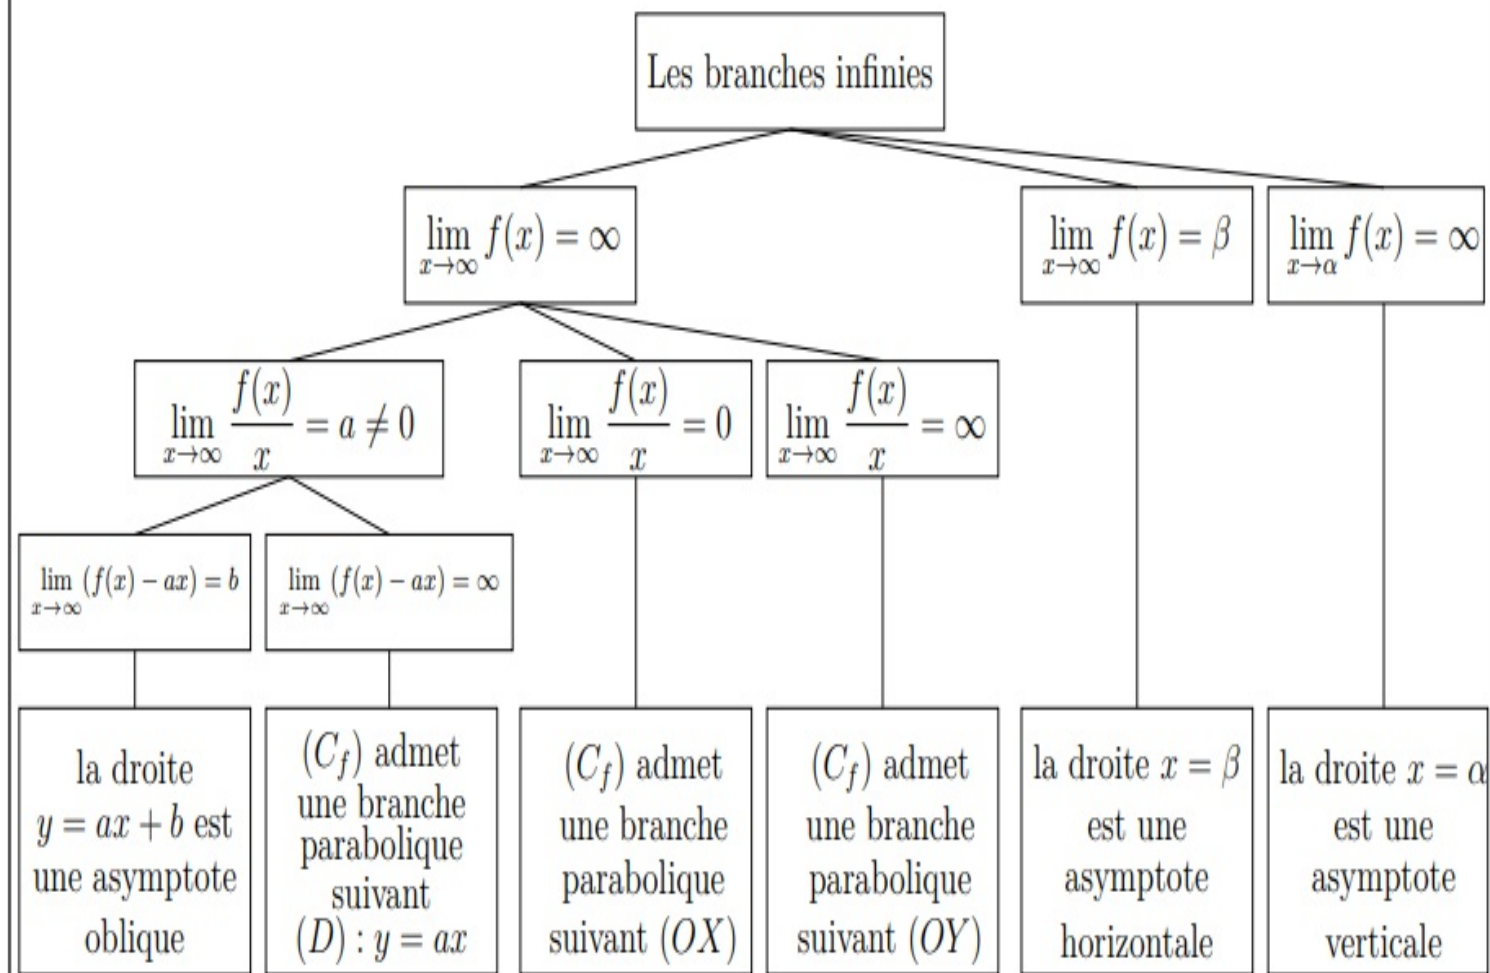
Les branches infinies

$\lim_{x\to\infty} f(x) = \infty$

$\lim_{x\to\infty} f(x) = \beta$

$\lim_{x\to\alpha} f(x) = \infty$

$\lim_{x\to\infty} \frac{f(x)}{x} = a \neq 0$

$\lim_{x\to\infty} \frac{f(x)}{x} = 0$

$\lim_{x\to\infty} \frac{f(x)}{x} = \infty$

$\lim_{x\to\infty} (f(x) - ax) = b$

$\lim_{x\to\infty} (f(x) - ax) = \infty$

la droite $y = ax + b$ est une asymptote oblique

$(C_f)$ admet une branche parabolique suivant $(D) : y = ax$

$(C_f)$ admet une branche parabolique suivant $(OX)$

$(C_f)$ admet une branche parabolique suivant $(OY)$

la droite $x = \beta$ est une asymptote horizontale

la droite $x = \alpha$ est une asymptote verticale